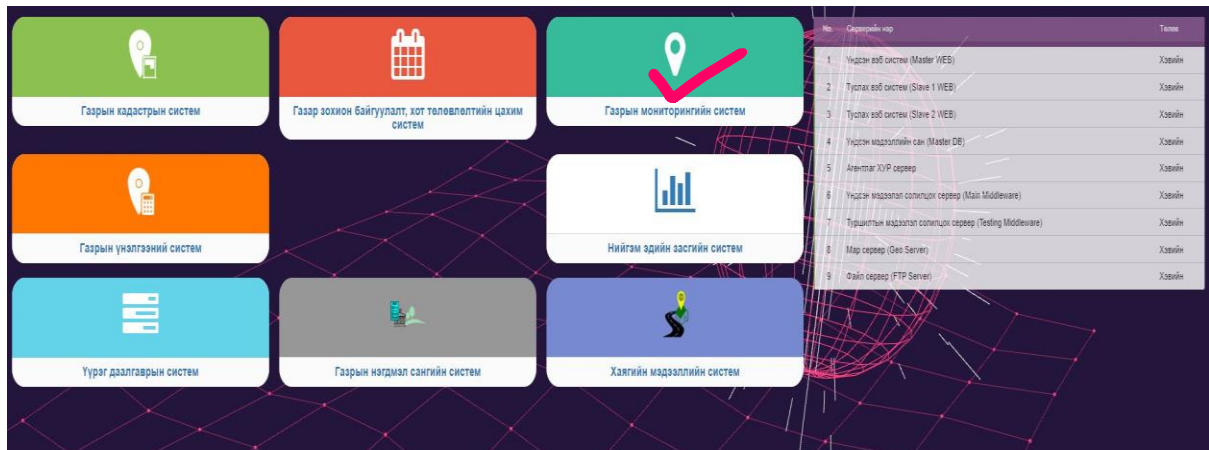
Газрын кадастрын систем

Газар зохион байгуулалт, хот төлөвлөлтийн цахим систем

Газрын мониторингийн систем

Газрын үнэлгээний систем

Нийгэм эдийн засгийн систем

Үүрэг даалгаврын систем

Газрын нэгдмэл сангийн систем

Хаягийн мэдээллийн систем

| №. | Серверийн нэр | Төлөв |
|---|---|---|
| 1 | Үндсэн вэб систем (Master WEB) | Хэвийн |
| 2 | Туслах вэб систем (Slave 1 WEB) | Хэвийн |
| 3 | Туслах вэб систем (Slave 2 WEB) | Хэвийн |
| 4 | Үндсэн мэдээллийн сан (Master DB) | Хэвийн |
| 5 | Агентлаг ХУР сервер | Хэвийн |
| 6 | Үндсэн мэдээлэл солилцох сервер (Main Middleware) | Хэвийн |
| 7 | Туршилтын мэдээлэл солилцох сервер (Testing Middleware) | Хэвийн |
| 8 | Map сервер (Geo Server) | Хэвийн |
| 9 | Файл сервер (FTP Server) | Хэвийн |